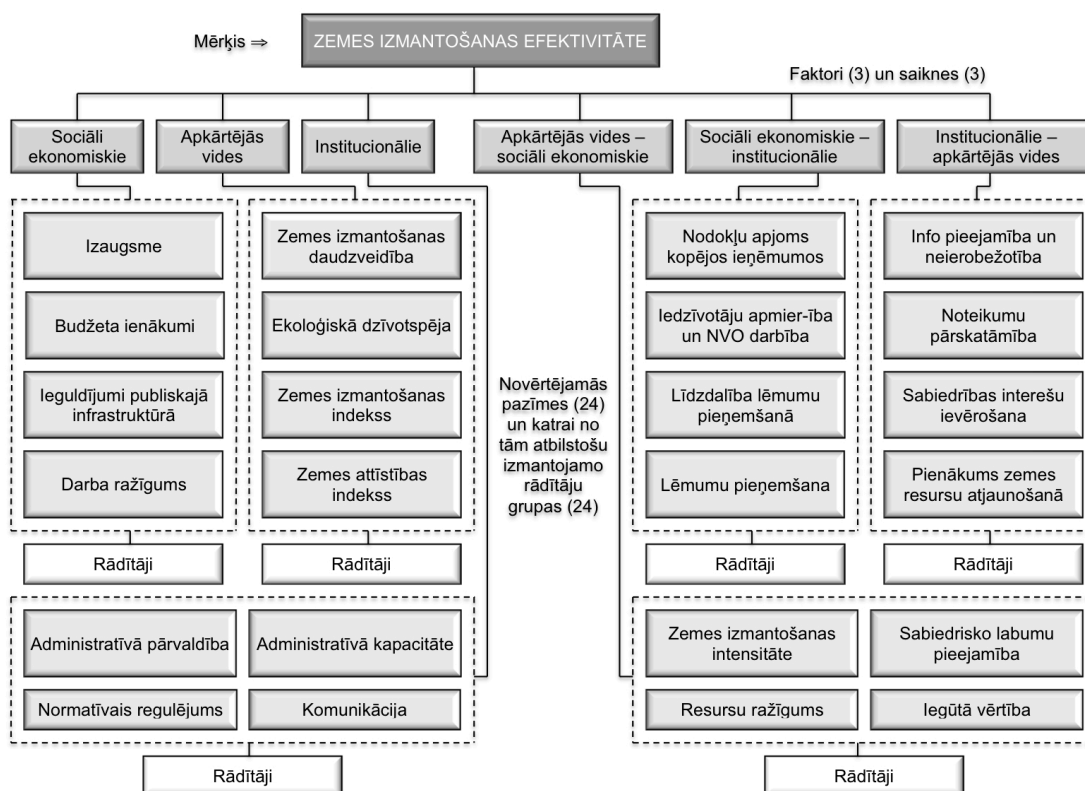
Mērķis ⇒

ZEMES IZMANTOŠANAS EFEKTIVITĀTE

Faktori (3) un saiknes (3)

Sociāli ekonomiskie

Apkārtējās vides

Institucionālie

Apkārtējās vides – sociāli ekonomiskie

Sociāli ekonomiskie – institucionālie

Institucionālie – apkārtējās vides

Izaugsme

Budžeta ienākumi

Ieguldījumi publiskajā infrastruktūrā

Darba ražīgums

Rādītāji

Zemes izmantošanas daudzveidība

Ekoloģiskā dzīvotspēja

Zemes izmantošanas indekss

Zemes attīstības indekss

Rādītāji

Novērtējamās pazīmes (24) un katrai no tām atbilstošu izmantojamo rādītāju grupas (24)

Nodokļu apjoms kopējos ieņēmumos

Iedzīvotāju apmier-ība un NVO darbība

Līdzdalība lēmumu pieņemšanā

Lēmumu pieņemšana

Rādītāji

Info pieejamība un neierobežotība

Noteikumu pārskatāmība

Sabiedrības interešu ievērošana

Pienākums zemes resursu atjaunošanā

Rādītāji

Administratīvā pārvaldība

Administratīvā kapacitāte

Normatīvais regulējums

Komunikācija

Rādītāji

Zemes izmantošanas intensitāte

Sabiedrisko labumu pieejamība

Resursu ražīgums

Iegūtā vērtība

Rādītāji